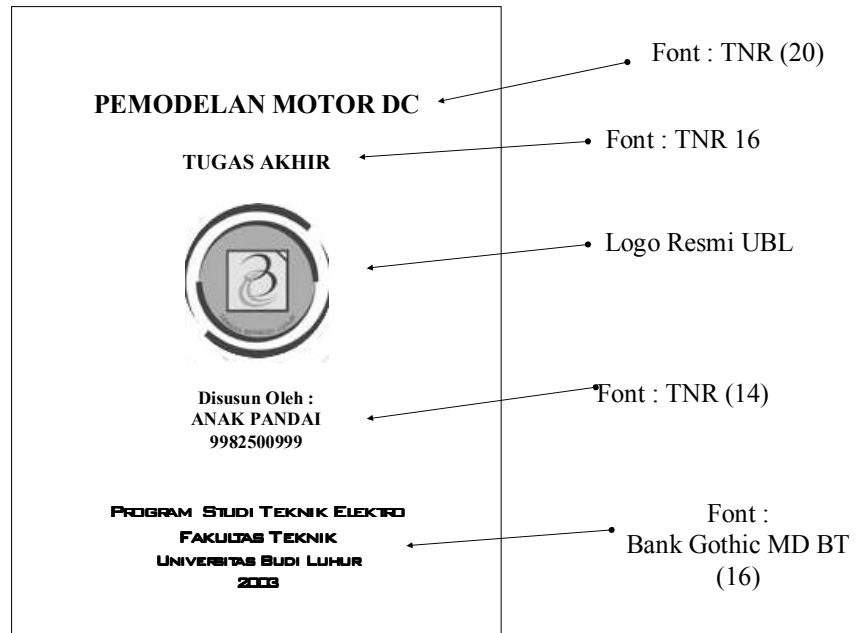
PEMODELAN MOTOR DC

Font : TNR (20)

TUGAS AKHIR

Font : TNR 16

Logo Resmi UBL

Disusun Oleh :
ANAK PANDAI
9982500999

Font : TNR (14)

PROGRAM STUDI TEKNIK ELEKTRO
FAKULTAS TEKNIK
UNIVERSITAS BUDI LUHUR
2003

Font :
Bank Gothic MD BT
(16)